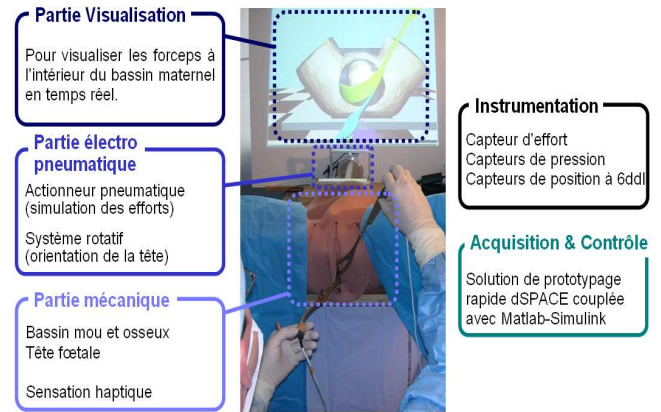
Partie Visualisation

Pour visualiser les forceps à l'intérieur du bassin maternel en temps réel.

Partie électro pneumatique

Actionneur pneumatique (simulation des efforts)

Système rotatif (orientation de la tête)

Partie mécanique

Bassin mou et osseux
Tête fœtale

Sensation haptique

Instrumentation

Capteur d'effort
Capteurs de pression
Capteurs de position à 6ddl

Acquisition & Contrôle

Solution de prototypage rapide dSPACE couplée avec Matlab-Simulink